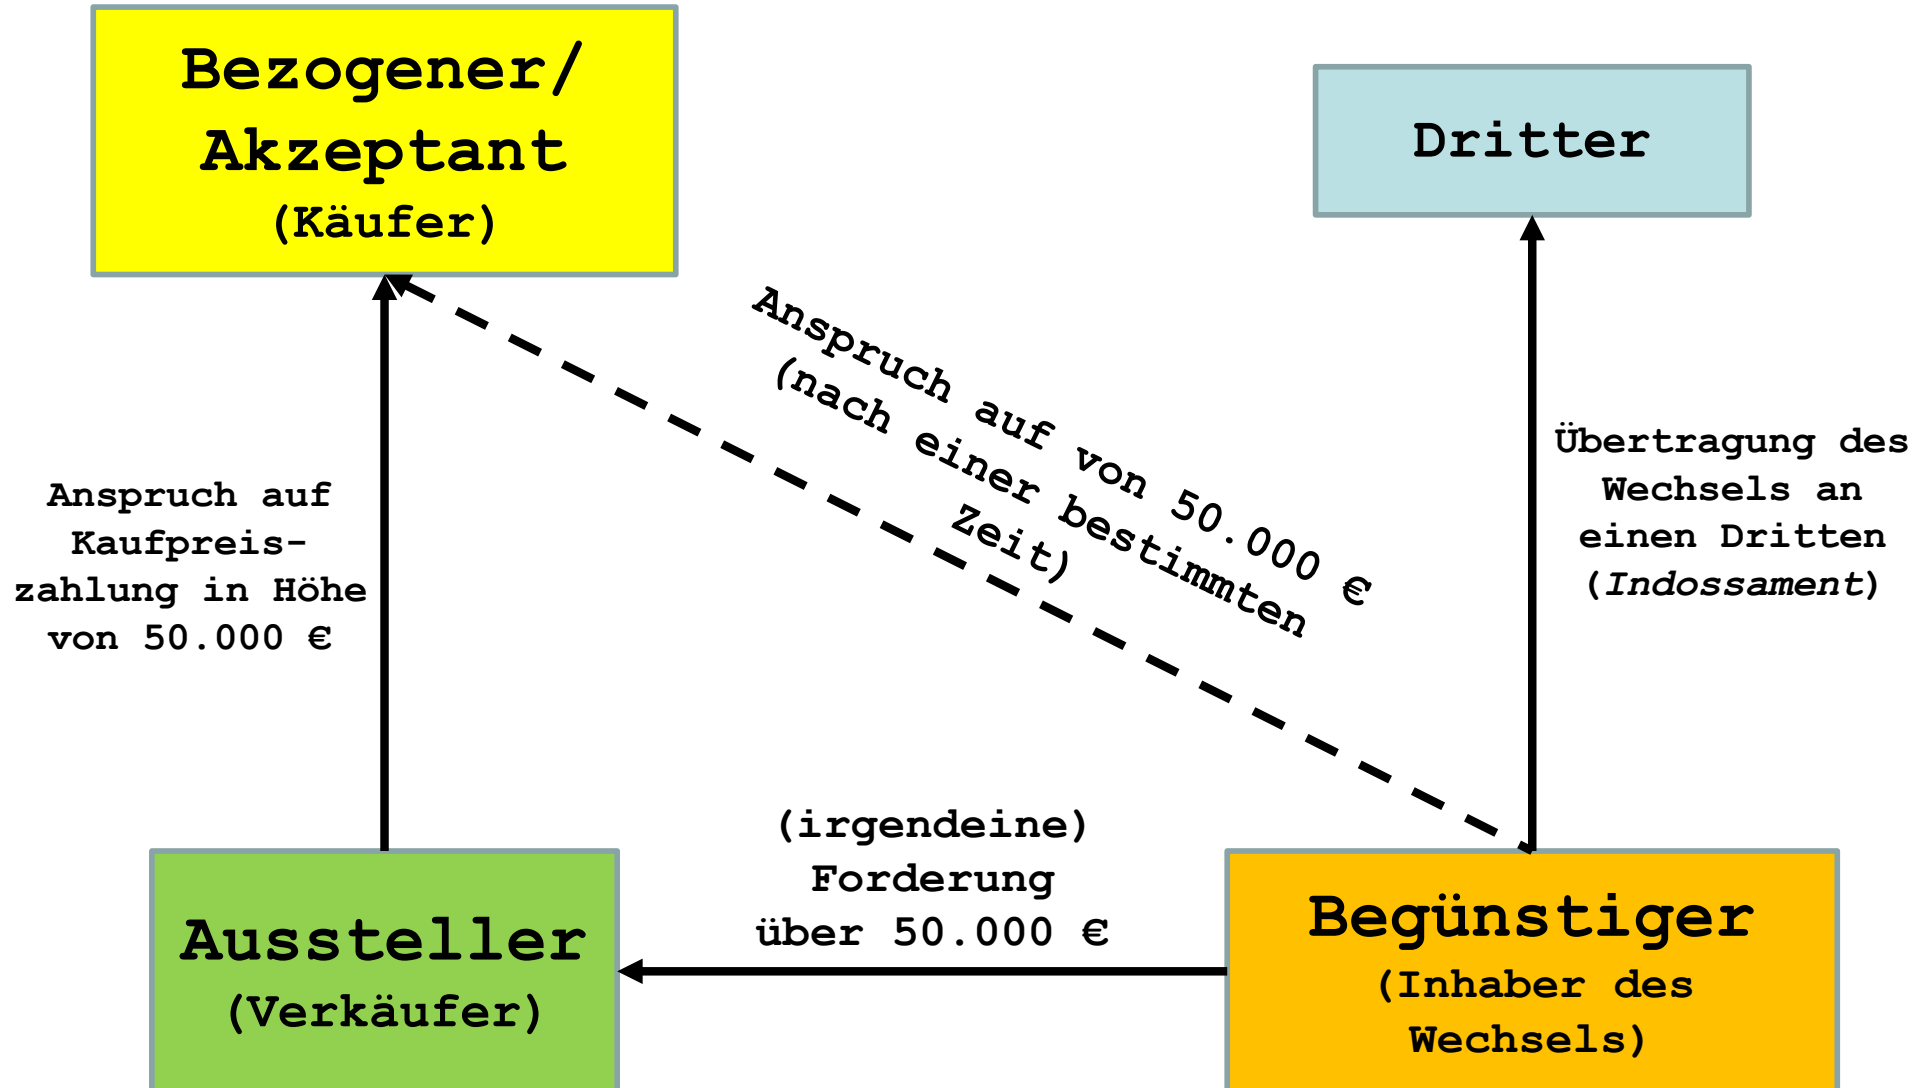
Bezogener/ Akzeptant
(Käufer)

Dritter

Anspruch auf von 50.000 €
(nach einer bestimmten Zeit)

Anspruch auf Kaufpreiszahlung in Höhe von 50.000 €

Übertragung des Wechsels an einen Dritten (*Indossament*)

(irgendeine) Forderung über 50.000 €

Aussteller
(Verkäufer)

Begünstiger
(Inhaber des Wechsels)